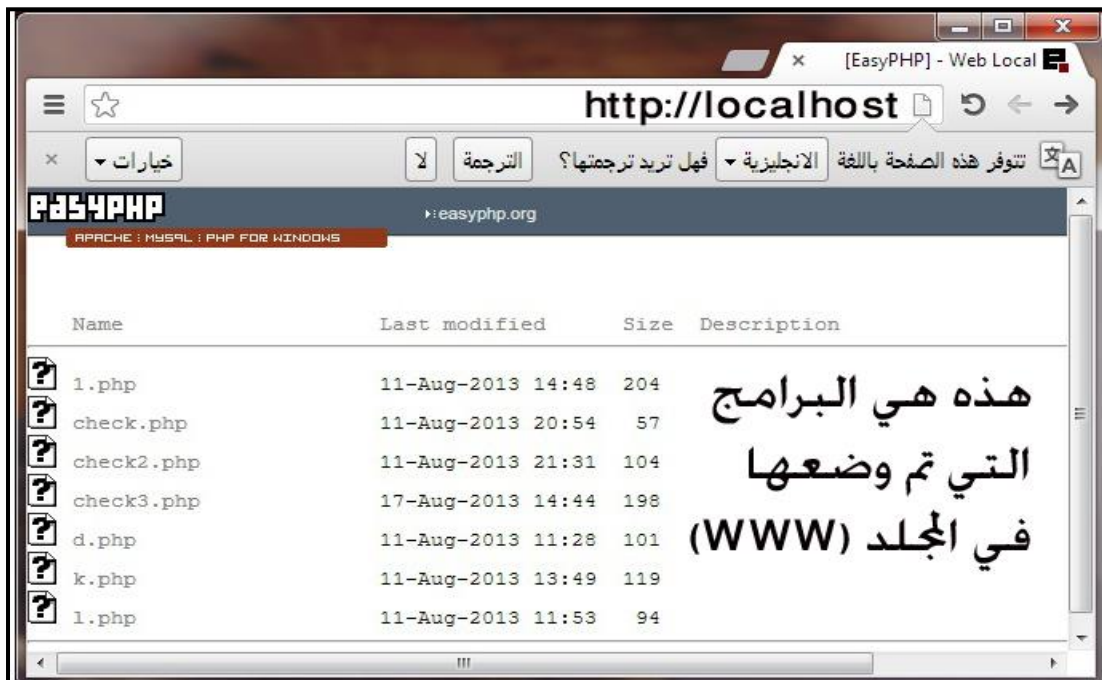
[EasyPHP] - Web Local

http://localhost

تتوفر هذه الصفحة باللغة الانجليزية ▾ فهل تريد ترجمتها؟ الترجمة لا خيارات ▾

EASYPHP
APACHE : MYSQL : PHP FOR WINDOWS
easyphp.org

| Name | Last modified | Size | Description |
|---|---|---|---|
| 1.php | 11-Aug-2013 14:48 | 204 | |
| check.php | 11-Aug-2013 20:54 | 57 | |
| check2.php | 11-Aug-2013 21:31 | 104 | |
| check3.php | 17-Aug-2013 14:44 | 198 | |
| d.php | 11-Aug-2013 11:28 | 101 | |
| k.php | 11-Aug-2013 13:49 | 119 | |
| l.php | 11-Aug-2013 11:53 | 94 | |

هذه هي البرامج التي تم وضعها في المجلد (WWW)

III